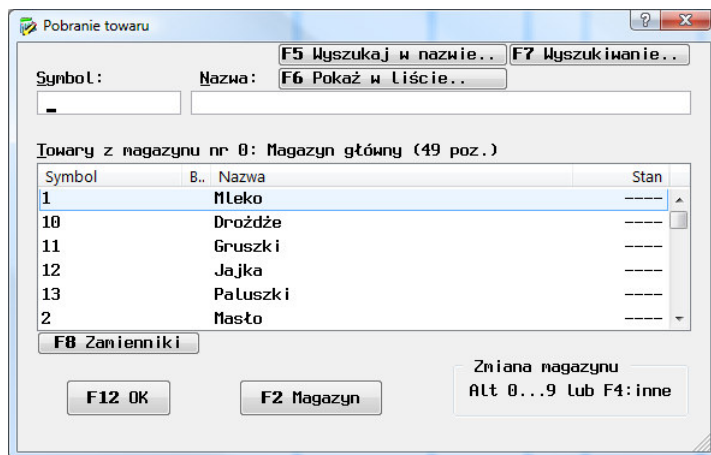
Pobranie towaru

F5 Wyszukaj w nazwie..
F7 Wyszukiwanie..

Symbol:
Nazwa:
F6 Pokaż w liście..

Towary z magazynu nr 0: Magazyn główny (49 poz.)

| Symbol | B.. | Nazwa | Stan |
|---|---|---|---|
| 1 | | Mleko | ---- |
| 10 | | Drożdże | ---- |
| 11 | | Gruszki | ---- |
| 12 | | Jajka | ---- |
| 13 | | Paluszki | ---- |
| 2 | | Masło | ---- |

F8 Zamienniki

Zmiana magazynu
Alt 0...9 lub F4:inne

F12 OK
F2 Magazyn